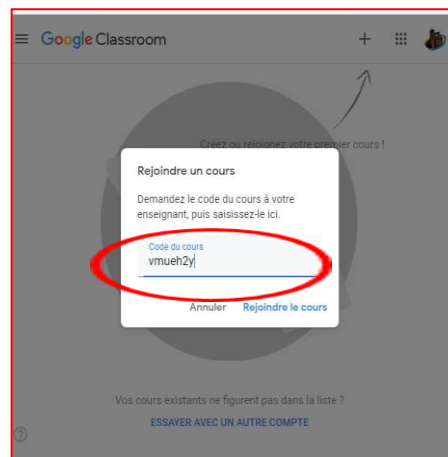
Google Classroom

Créez ou rejoignez votre premier cours !

Rejoindre un cours

Demandez le code du cours à votre enseignant, puis saisissez-le ici.

Code du cours
vmueh2y

Annuler Rejoindre le cours

Vos cours existants ne figurent pas dans la liste ?

ESSAYER AVEC UN AUTRE COMPTE